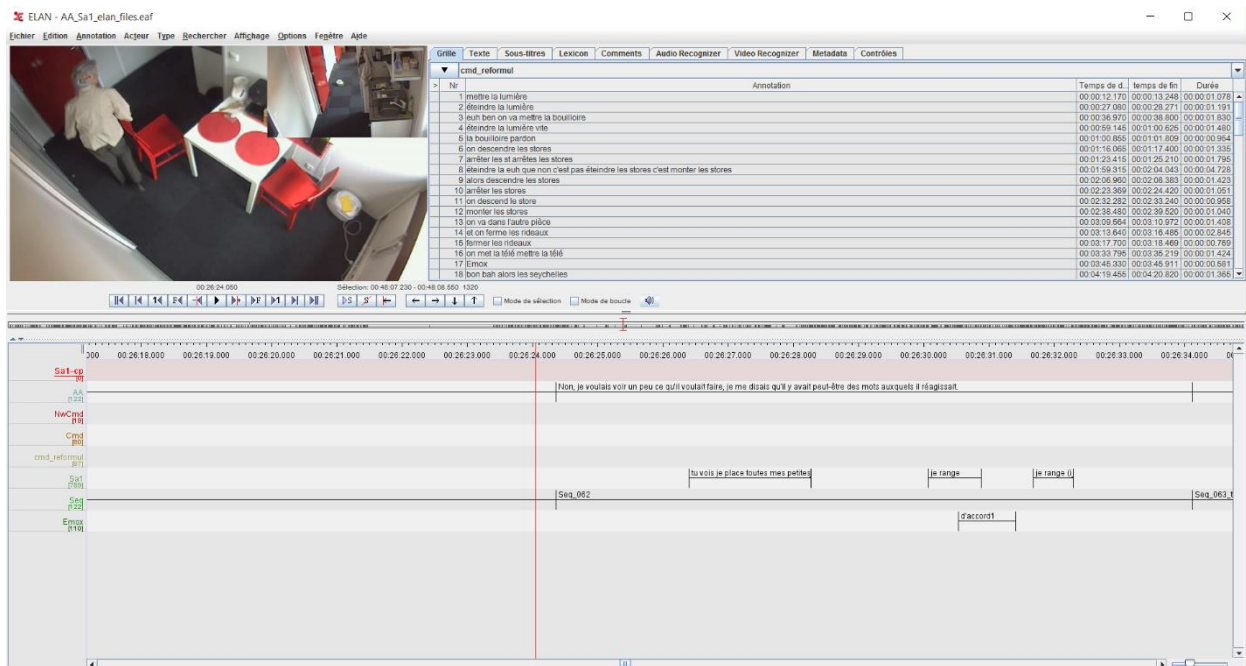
ELAN - AA_Sa1_elan_files.eaf

Fichier Edition Annotation Acteur Type Rechercher Affichage Options Fenêtre Aide

Grille | Texte | Sous-titres | Lexicon | Comments | Audio Recognizer | Video Recognizer | Metadata | Contrôles

cmd_reformul

| Nr | Annotation | Temps de d... | temps de fin | Durée |
|---|---|---|---|---|
| 1 | mettre la lumière | 00:00:12.170 | 00:00:13.248 | 00:00:01.078 |
| 2 | éteindre la lumière | 00:00:27.080 | 00:00:28.271 | 00:00:01.191 |
| 3 | euh ben on va mettre la bouilloire | 00:00:36.970 | 00:00:38.800 | 00:00:01.830 |
| 4 | éteindre la lumière vite | 00:00:59.145 | 00:01:00.625 | 00:00:01.480 |
| 5 | la bouilloire pardon | 00:01:00.855 | 00:01:01.809 | 00:00:00.954 |
| 6 | on descendre les stores | 00:01:16.065 | 00:01:17.400 | 00:00:01.335 |
| 7 | arrêter les st arrêtes les stores | 00:01:23.415 | 00:01:25.210 | 00:00:01.795 |
| 8 | éteindre la euh que non c'est pas éteindre les stores c'est monter les stores | 00:01:59.315 | 00:02:04.043 | 00:00:04.728 |
| 9 | alors descendre les stores | 00:02:06.960 | 00:02:08.383 | 00:00:01.423 |
| 10 | arrêter les stores | 00:02:23.369 | 00:02:24.420 | 00:00:01.051 |
| 11 | on descend le store | 00:02:32.282 | 00:02:33.240 | 00:00:00.958 |
| 12 | monter les stores | 00:02:38.480 | 00:02:39.520 | 00:00:01.040 |
| 13 | on va dans l'autre pièce | 00:03:09.564 | 00:03:10.972 | 00:00:01.408 |
| 14 | et on ferme les rideaux | 00:03:13.640 | 00:03:16.485 | 00:00:02.845 |
| 15 | fermer les rideaux | 00:03:17.700 | 00:03:18.469 | 00:00:00.769 |
| 16 | on met la télé mettre la télé | 00:03:33.795 | 00:03:35.219 | 00:00:01.424 |
| 17 | Emox | 00:03:45.330 | 00:03:45.911 | 00:00:00.581 |
| 18 | bon bah alors les seychelles | 00:04:19.455 | 00:04:20.820 | 00:00:01.365 |

00:26:24.050
Sélection: 00:48:07.230 - 00:48:08.550 1320

Mode de sélection Mode de boucle

300 00:26:18.000 00:26:19.000 00:26:20.000 00:26:21.000 00:26:22.000 00:26:23.000 00:26:24.000 00:26:25.000 00:26:26.000 00:26:27.000 00:26:28.000 00:26:29.000 00:26:30.000 00:26:31.000 00:26:32.000 00:26:33.000 00:26:34.000

Sa1-cp [0]
AA [123]
NwCmd [19]
Cmd [80]
cmd_reformul [67]
Sa1 [785]
Seq [122]
Emox [110]

Non, je voulais voir un peu ce qu'il voulait faire, je me disais qu'il y avait peut-être des mots auxquels il réagissait.

tu vois je place toutes mes petites
je range
je range (i
Seq_062
Seq_063_
d'accord1